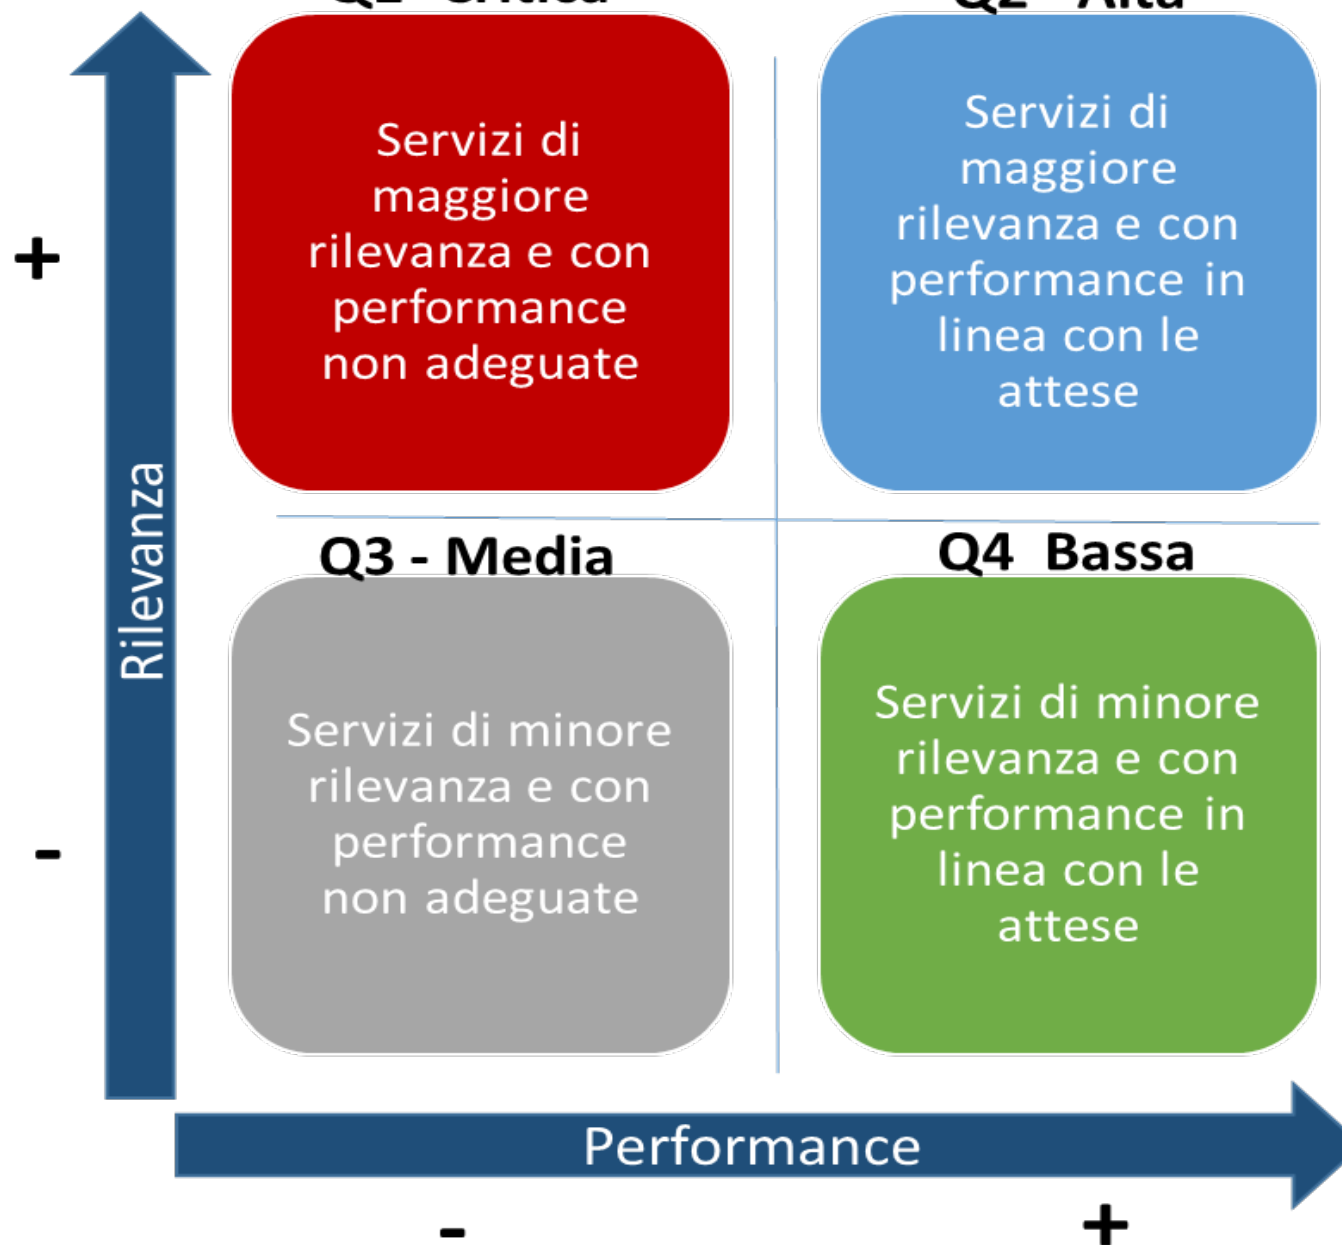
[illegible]

Servizi di maggiore rilevanza e con performance non adeguate

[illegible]

Servizi di maggiore rilevanza e con performance in linea con le attese

+

Rilevanza

-

Q3 - Media

Servizi di minore rilevanza e con performance non adeguate

Q4 Bassa

Servizi di minore rilevanza e con performance in linea con le attese

Performance

-

+